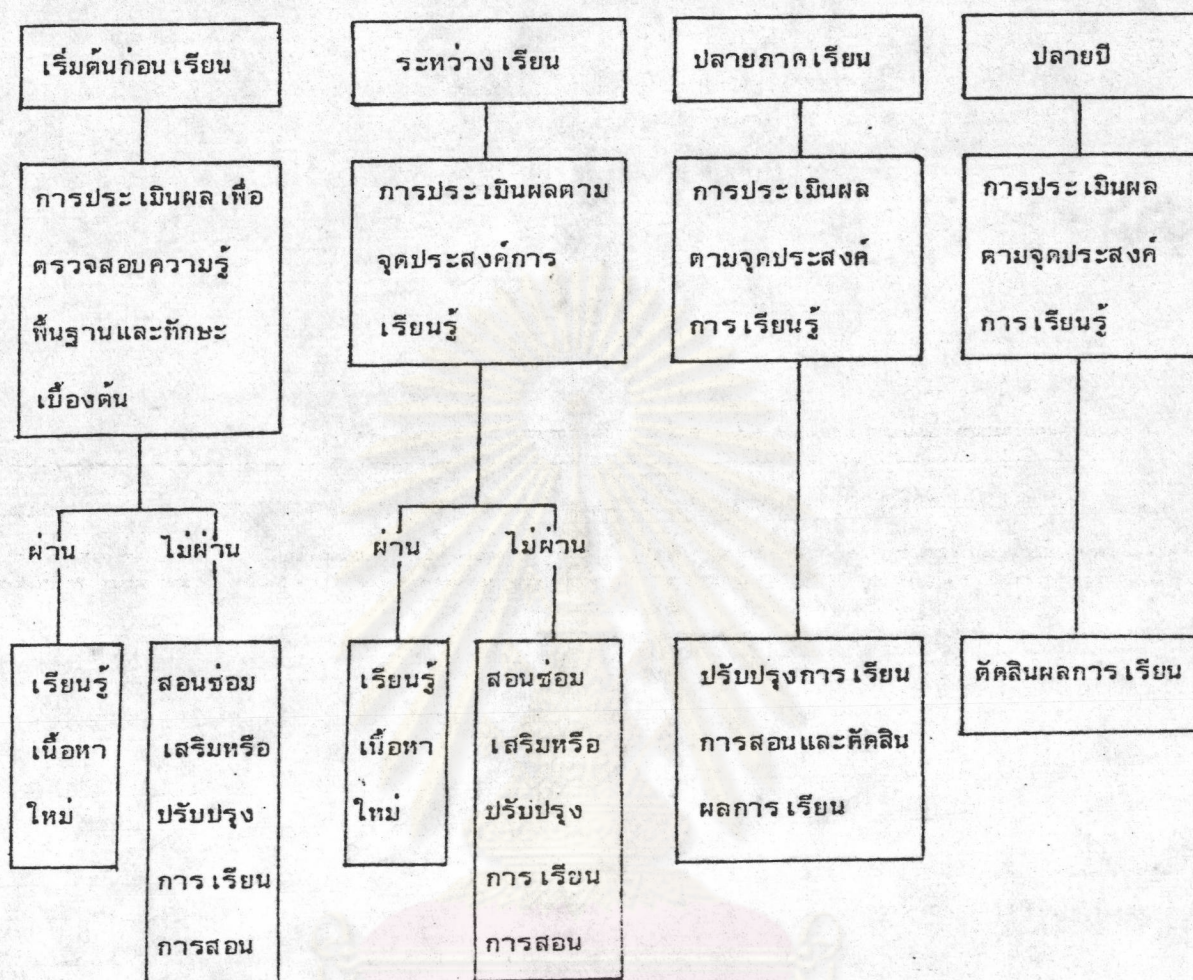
เริ่มต้นก่อนเรียน

การประเมินผลเพื่อตรวจสอบความรู้พื้นฐานและทักษะเบื้องต้น

ผ่าน

ไม่ผ่าน

เรียนรู้เนื้อหาใหม่

สอนซ่อมเสริมหรือปรับปรุงการเรียนการสอน

ระหว่างเรียน

ภารประเมินผลตามจุดประสงค์การเรียนรู้

ผ่าน

ไม่ผ่าน

เรียนรู้เนื้อหาใหม่

สอนซ่อมเสริมหรือปรับปรุงการเรียนการสอน

ปลายภาคเรียน

การประเมินผลตามจุดประสงค์การเรียนรู้

ปรับปรุงการเรียนการสอนและตัดสินผลการเรียน

ปลายปี

การประเมินผลตามจุดประสงค์การเรียนรู้

ตัดสินผลการเรียน